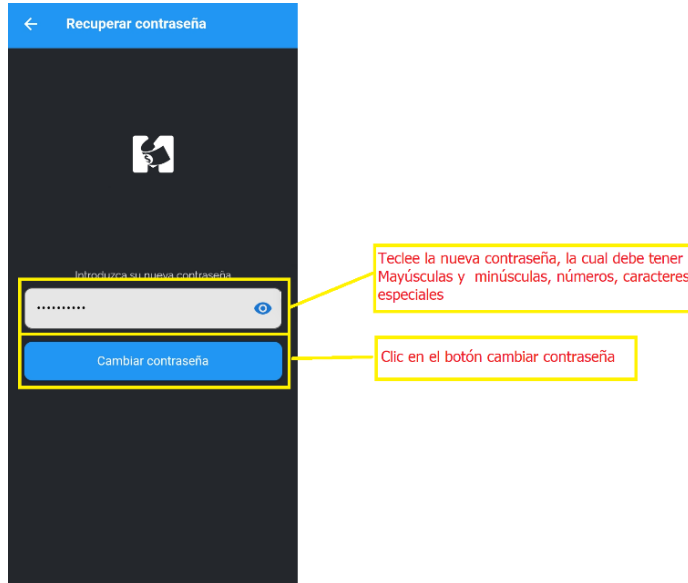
Recuperar contraseña

Introduzca su nueva contraseña

..........

Cambiar contraseña

Teclee la nueva contraseña, la cual debe tener Mayúsculas y minúsculas, números, caracteres especiales

Clic en el botón cambiar contraseña